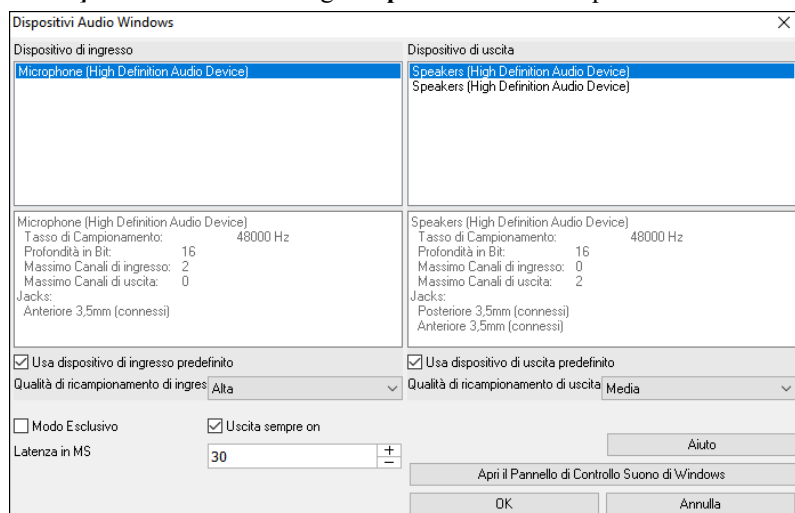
Dispositivi Audio Windows

Dispositivo di ingresso

Microphone (High Definition Audio Device)

Microphone (High Definition Audio Device)
Tasso di Campionamento: 48000 Hz
Profondità in Bit: 16
Massimo Canali di ingresso: 2
Massimo Canali di uscita: 0
Jacks:
Anteriore 3,5mm (connessi)

Dispositivo di uscita

Speakers (High Definition Audio Device)
Speakers (High Definition Audio Device)

Speakers (High Definition Audio Device)
Tasso di Campionamento: 48000 Hz
Profondità in Bit: 16
Massimo Canali di ingresso: 0
Massimo Canali di uscita: 2
Jacks:
Posteriore 3,5mm (connessi)
Anteriore 3,5mm (connessi)

☑ Usa dispositivo di ingresso predefinito

☑ Usa dispositivo di uscita predefinito

Qualità di ricampionamento di ingres Alta

Qualità di ricampionamento di uscita Media

☐ Modo Esclusivo

☑ Uscita sempre on

Latenza in MS 30

Aiuto

Apri il Pannello di Controllo Suono di Windows

OK

Annulla